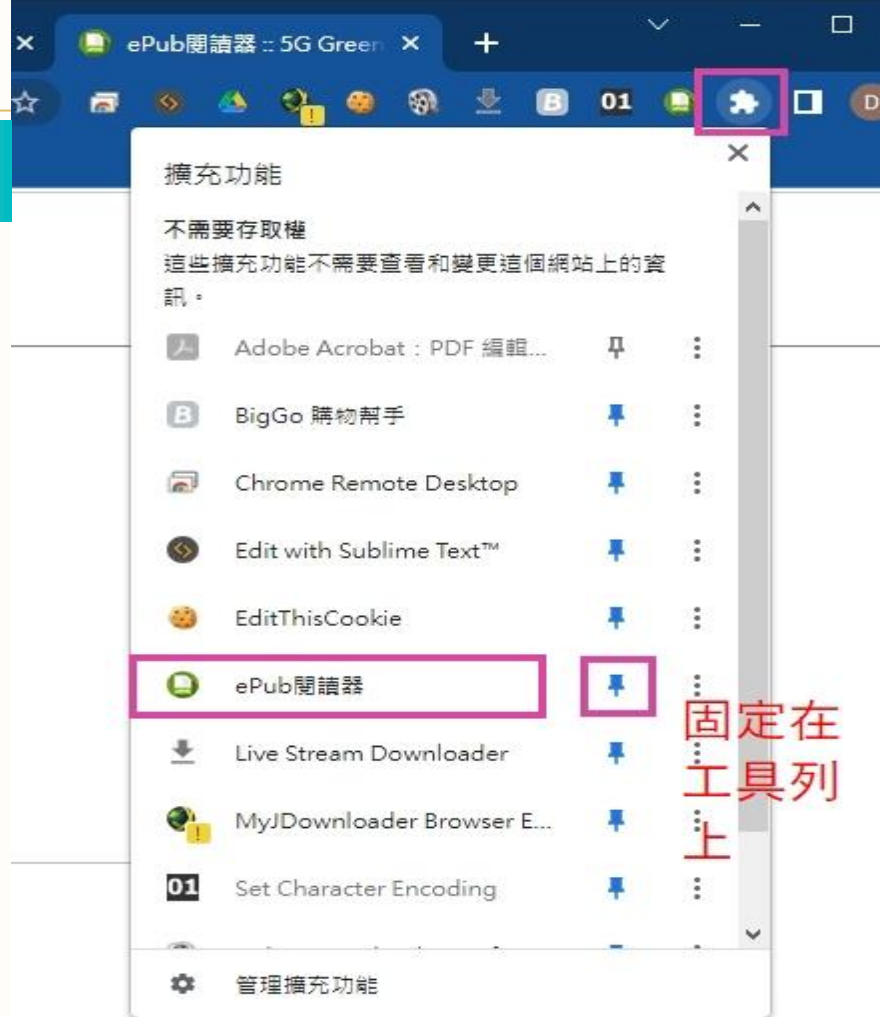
ePub閱讀器 :: 5G Green

01

D

擴充功能

不需要存取權
這些擴充功能不需要查看和變更這個網站上的資訊。

Adobe Acrobat：PDF 編輯...

B BigGo 購物幫手

Chrome Remote Desktop

Edit with Sublime Text™

EditThisCookie

ePub閱讀器

固定在工具列上

Live Stream Downloader

MyJDownloader Browser E...

01 Set Character Encoding

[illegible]

管理擴充功能